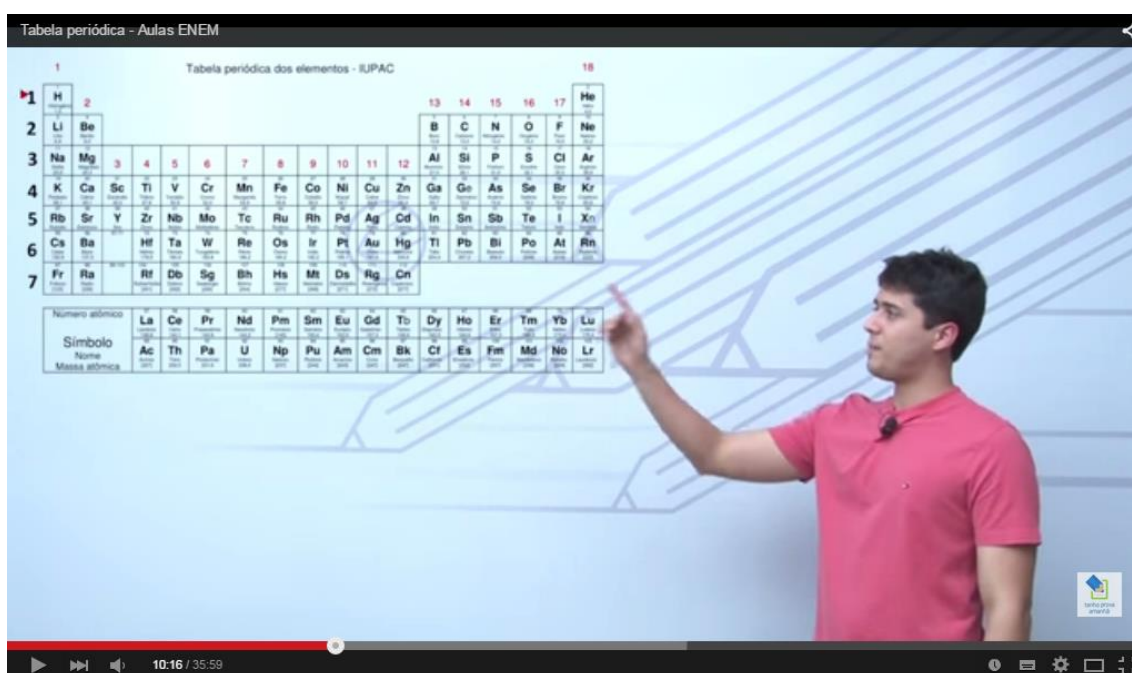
Tabela periódica - Aulas ENEM

Tabela periódica dos elementos - IUPAC

1 18

1 H 2 13 14 15 16 17 He

2 Li Be B C N O F Ne

3 Na Mg 3 4 5 6 7 8 9 10 11 12 Al Si P S Cl Ar

4 K Ca Sc Ti V Cr Mn Fe Co Ni Cu Zn Ga Ge As Se Br Kr

5 Rb Sr Y Zr Nb Mo Tc Ru Rh Pd Ag Cd In Sn Sb Te I Xe

6 Cs Ba Hf Ta W Re Os Ir Pt Au Hg Tl Pb Bi Po At Rn

7 Fr Ra Rf Db Sg Bh Hs Mt Ds Rg Cn

Número atômico
Símbolo
Nome
Massa atômica

La Ce Pr Nd Pm Sm Eu Gd Tb Dy Ho Er Tm Yb Lu

Ac Th Pa U Np Pu Am Cm Bk Cf Es Fm Md No Lr

tenho prova amanhã

10:16 / 35:59